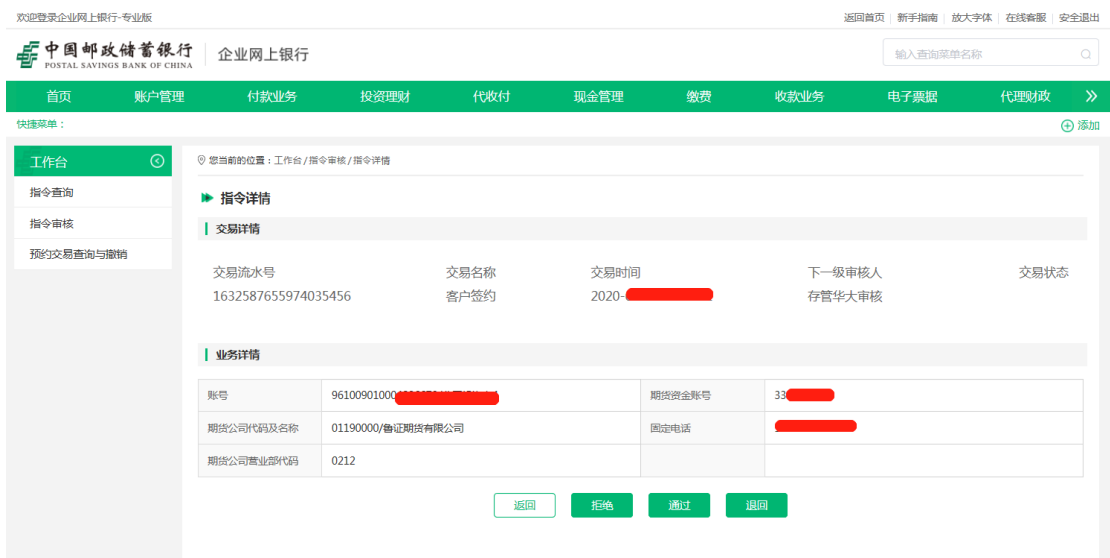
欢迎登录企业网上银行-专业版

返回首页 | 新手指南 | 放大字体 | 在线客服 | 安全退出

中国邮政储蓄银行
POSTAL SAVINGS BANK OF CHINA
企业网上银行

输入查询菜单名称

首页 账户管理 付款业务 投资理财 代收付 现金管理 缴费 收款业务 电子票据 代理财政 »

快捷菜单：

添加

工作台

指令查询

指令审核

预约交易查询与撤销

您当前的位置：工作台 / 指令审核 / 指令详情

指令详情

交易详情

| 交易流水号 | 交易名称 | 交易时间 | 下一级审核人 | 交易状态 |
|---|---|---|---|---|
| 1632587655974035456 | 客户签约 | 2020-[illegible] | 存管华大审核 | |

业务详情

| 账号 | 96100901000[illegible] | 期货资金账号 | 33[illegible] |
|---|---|---|---|
| 期货公司代码及名称 | 01190000/鲁证期货有限公司 | 固定电话 | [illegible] |
| 期货公司营业部代码 | 0212 | | |

返回 拒绝 通过 退回